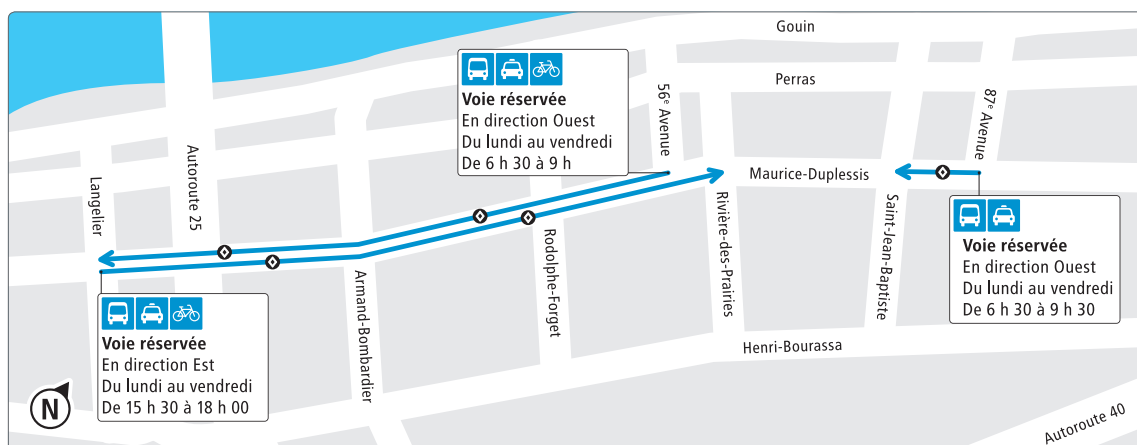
Gouin

Perras

Voie réservée
En direction Ouest
Du lundi au vendredi
De 6 h 30 à 9 h

56$^e$ Avenue

87$^e$ Avenue

Maurice-Duplessis

Autoroute 25

Langelier

Rivière-des-Prairies

Rodolphe-Forget

Saint-Jean-Baptiste

Voie réservée
En direction Ouest
Du lundi au vendredi
De 6 h 30 à 9 h 30

Armand-Bombardier

Voie réservée
En direction Est
Du lundi au vendredi
De 15 h 30 à 18 h 00

Henri-Bourassa

N

Autoroute 40